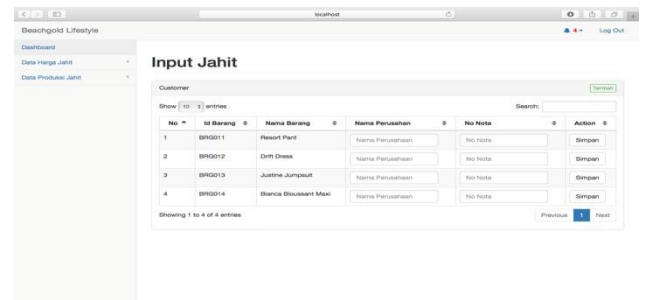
localhost

Beachgold Lifestyle

4 Log Out

Dashboard

Data Harga Jahit

Data Produksi Jahit

Input Jahit

Customer

Tambah

Show 10 entries

Search:

| No | Id Barang | Nama Barang | Nama Perusahan | No Nota | Action |
|---|---|---|---|---|---|
| 1 | BRG011 | Resort Pant | Nama Perusahan | No Nota | Simpan |
| 2 | BRG012 | Drift Dress | Nama Perusahan | No Nota | Simpan |
| 3 | BRG013 | Justine Jumpsuit | Nama Perusahan | No Nota | Simpan |
| 4 | BRG014 | Bianca Bloussant Maxi | Nama Perusahan | No Nota | Simpan |

Showing 1 to 4 of 4 entries

Previous 1 Next